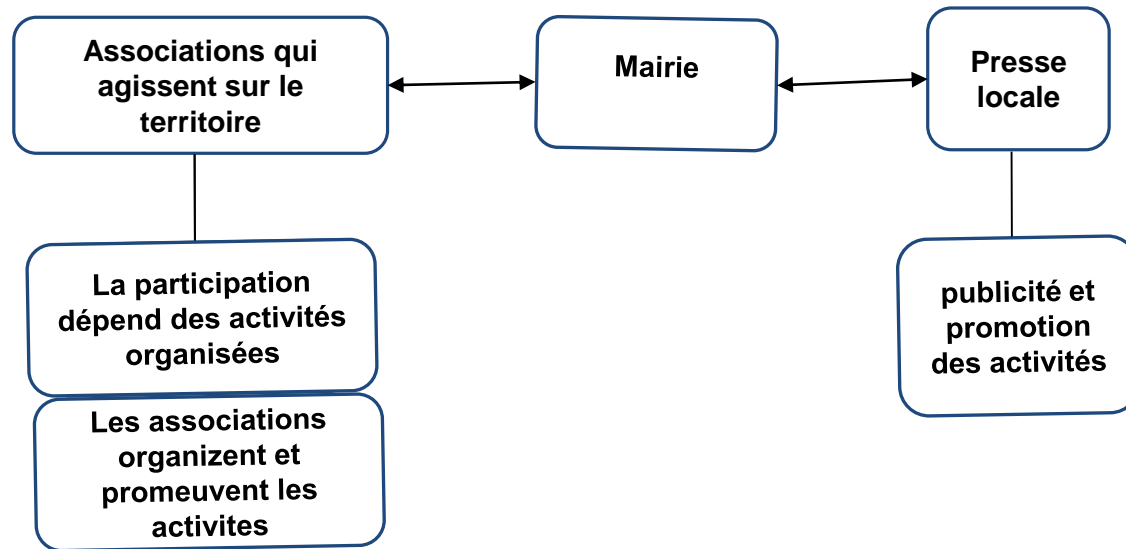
Associations qui agissent sur le territoire

Mairie

Presse locale

La participation dépend des activités organisées

Les associations organizent et promeuvent les activites

publicité et promotion des activités